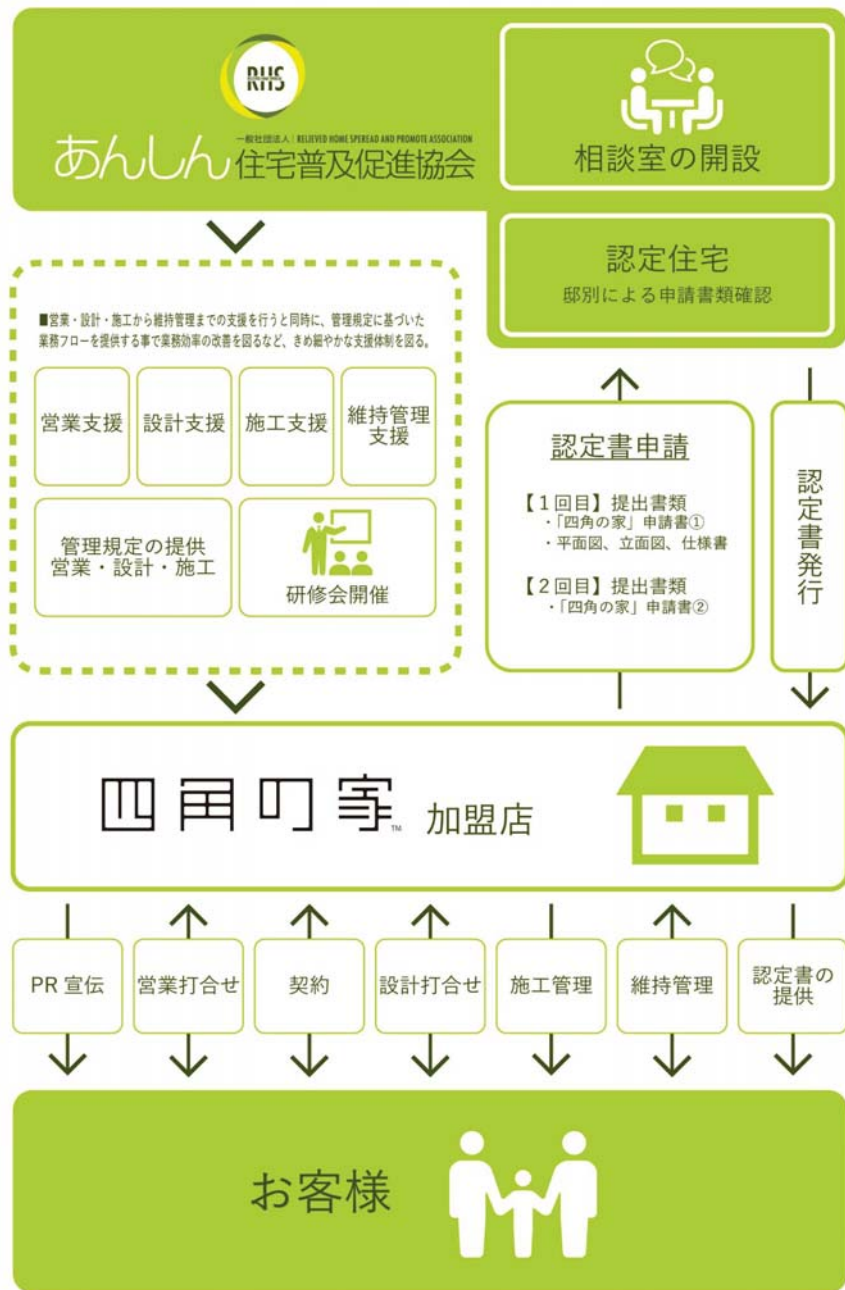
RHS

一般社団法人｜RELIEVED HOME SPEREAD AND PROMOTE ASSOCIATION
あんしん住宅普及促進協会

相談室の開設

認定住宅
邸別による申請書類確認

■営業・設計・施工から維持管理までの支援を行うと同時に、管理規定に基づいた業務フローを提供する事で業務効率の改善を図るなど、きめ細やかな支援体制を図る。

営業支援

設計支援

施工支援

維持管理支援

管理規定の提供
営業・設計・施工

研修会開催

認定書申請

【1回目】提出書類
・「四角の家」申請書①
・平面図、立面図、仕様書

【2回目】提出書類
・「四角の家」申請書②

認定書発行

四角の家™ 加盟店

PR 宣伝

営業打合せ

契約

設計打合せ

施工管理

維持管理

認定書の提供

お客様